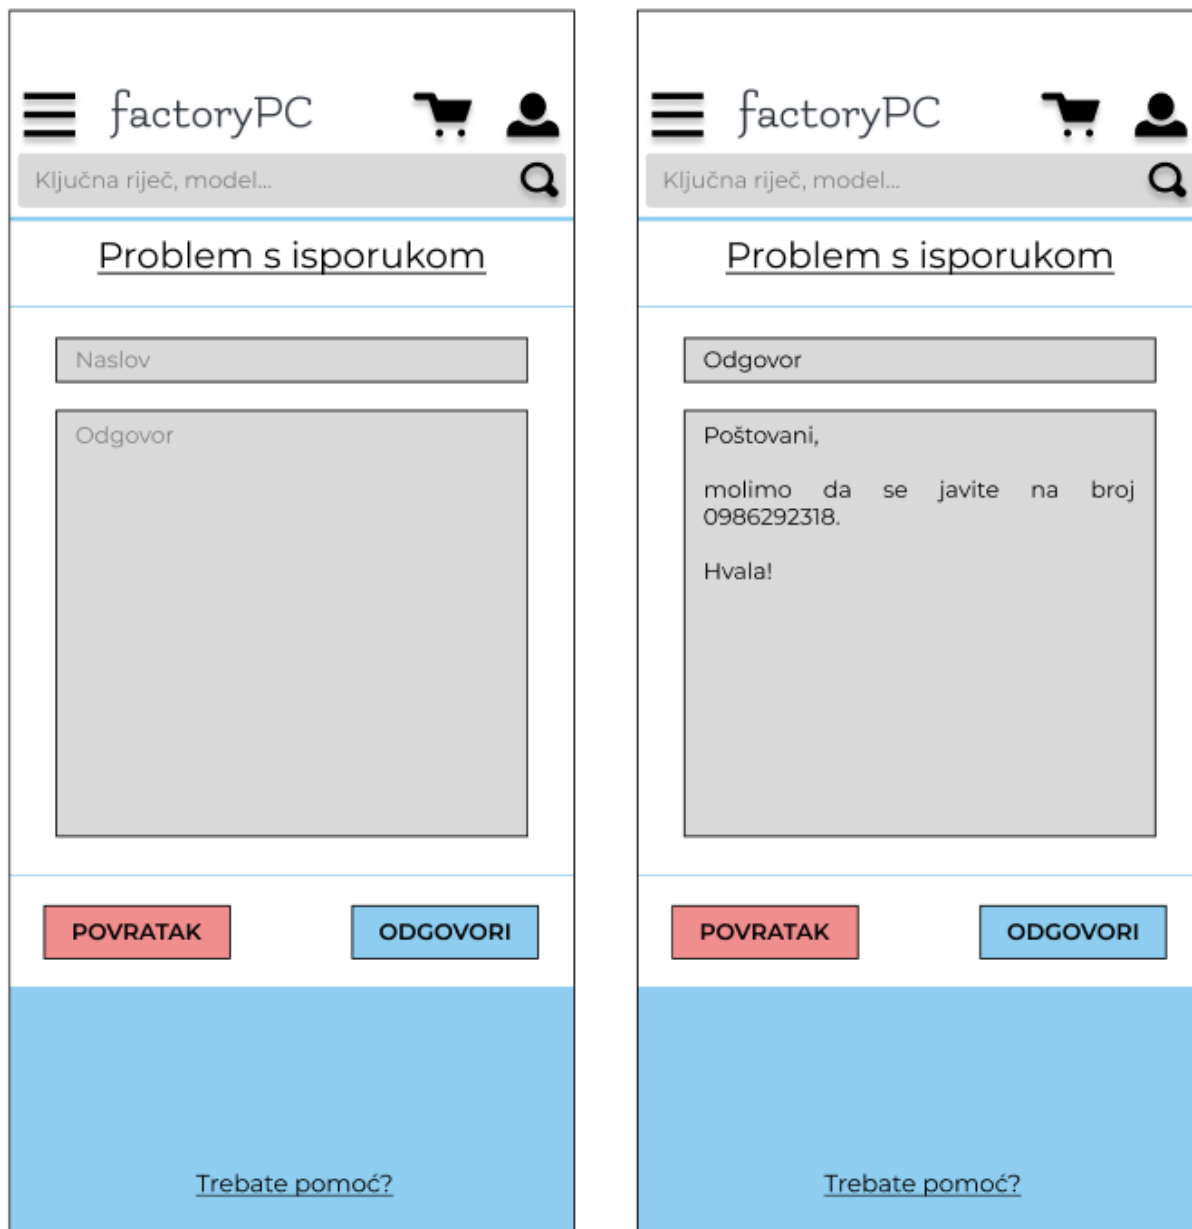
factoryPC

Ključna riječ, model...

Problem s isporukom

Naslov

Odgovor

POVRATAK

ODGOVORI

Trebate pomoć?

factoryPC

Ključna riječ, model...

Problem s isporukom

Odgovor

Poštovani,

molimo da se javite na broj 0986292318.

Hvala!

POVRATAK

ODGOVORI

Trebate pomoć?